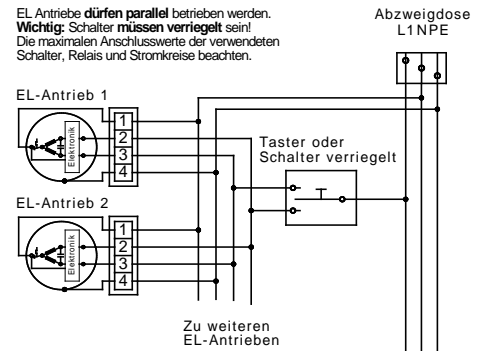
EL Antriebe **dürfen parallel** betrieben werden.
**Wichtig:** Schalter **müssen verriegelt** sein!
Die maximalen Anschlusswerte der verwendeten Schalter, Relais und Stromkreise beachten.

Abzweigdose
L1NPE

EL-Antrieb 1

Elektronik

1
2
3
4

Taster oder
Schalter verriegelt

EL-Antrieb 2

Elektronik

1
2
3
4

Zu weiteren
EL-Antrieben